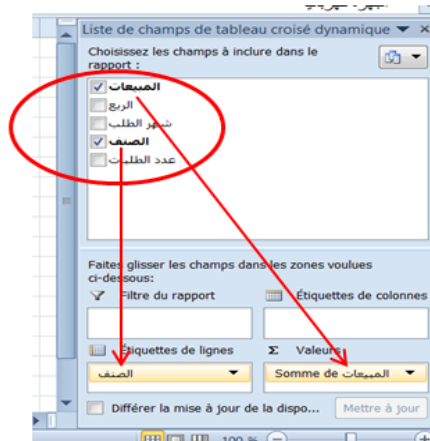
Liste de champs de tableau croisé dynamique

Choisissez les champs à inclure dans le rapport :

المبيعات
الربع
شهر الطلب
الصنف
عدد الطلبات

Faites glisser les champs dans les zones voulues ci-dessous:

Filtre du rapport

Étiquettes de colonnes

Étiquettes de lignes

Valeurs

الصنف

Somme de المبيعات

Différer la mise à jour de la dispo...

Mettre à jour

100 %